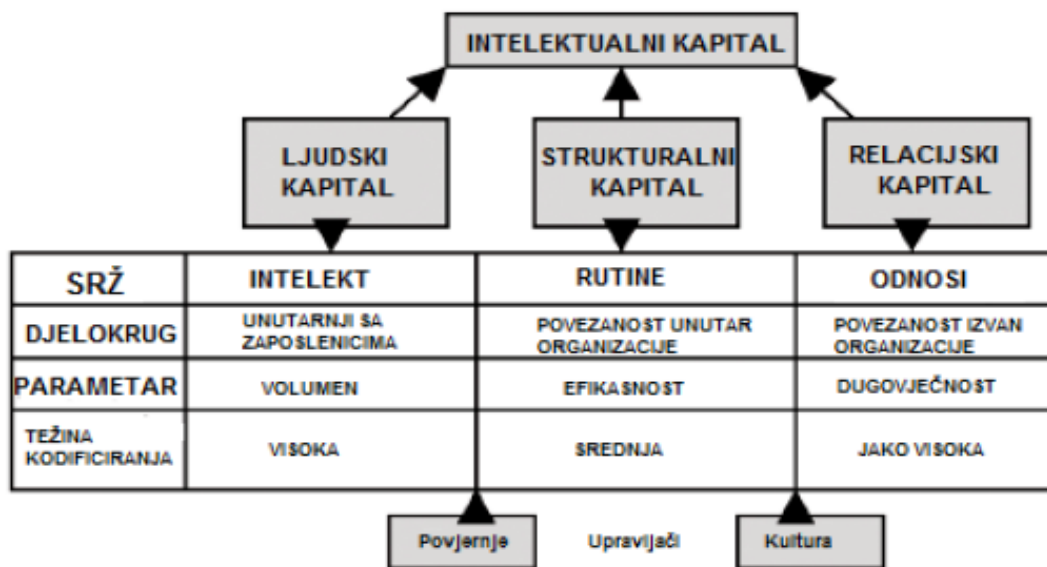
INTELEKTUALNI KAPITAL

LJUDSKI KAPITAL

STRUKTURALNI KAPITAL

RELACIJSKI KAPITAL

| SRŽ | INTELEKT | RUTINE | ODNOSI |
|---|---|---|---|
| DJELOKRUG | UNUTARNJI SA ZAPOSLENICIMA | POVEZANOST UNUTAR ORGANIZACIJE | POVEZANOST IZVAN ORGANIZACIJE |
| PARAMETAR | VOLUMEN | EFIKASNOST | DUGOVJEČNOST |
| TEŽINA KODIFICIRANJA | VISOKA | SREDNJA | JAKO VISOKA |

Povjernje

Upravljači

Kultura